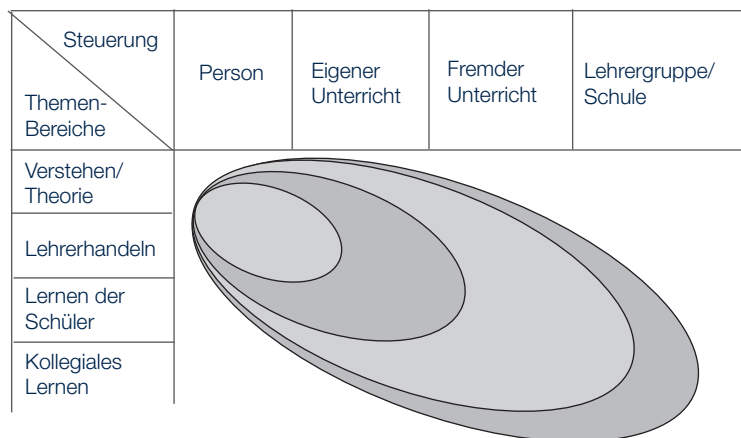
| Steuerung / Themen-Bereiche | Person | Eigener Unterricht | Fremder Unterricht | Lehrergruppe/ Schule |
|---|---|---|---|---|
| Verstehen/ Theorie | | | | |
| Lehrerhandeln | | | | |
| Lernen der Schüler | | | | |
| Kollegiales Lernen | | | | |